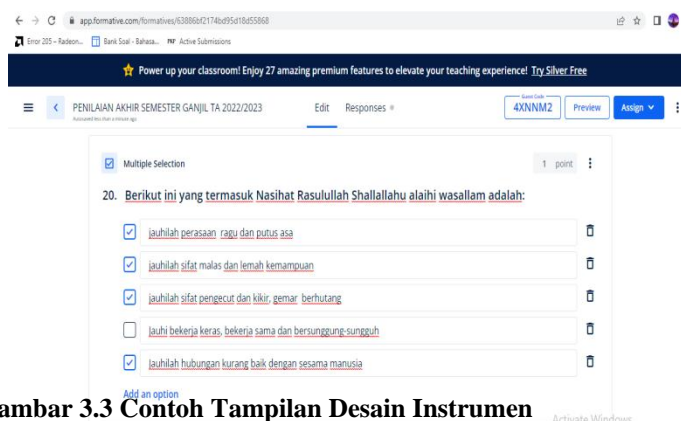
app.formative.com/formatives/63886bf2174bd95d18d55868

Error 205 – Radeon... Bank Soal - Bahasa... Active Submissions

Power up your classroom! Enjoy 27 amazing premium features to elevate your teaching experience! Try Silver Free

PENILAIAN AKHIR SEMESTER GANJIL TA 2022/2023

Autosaved less than a minute ago

Edit Responses

Guest Code
4XNNM2

Preview

Assign

Multiple Selection

1 point

20. Berikut ini yang termasuk Nasihat Rasulullah Shallallahu alaihi wasallam adalah:

jauhilah perasaan ragu dan putus asa

jauhilah sifat malas dan lemah kemampuan

jauhilah sifat pengecut dan kikir, gemar berhutang

Jauhi bekerja keras, bekerja sama dan bersunggung-sungguh

Jauhilah hubungan kurang baik dengan sesama manusia

Add an option

ambar 3.3 Contoh Tampilan Desain Instrumen

Activate Windows